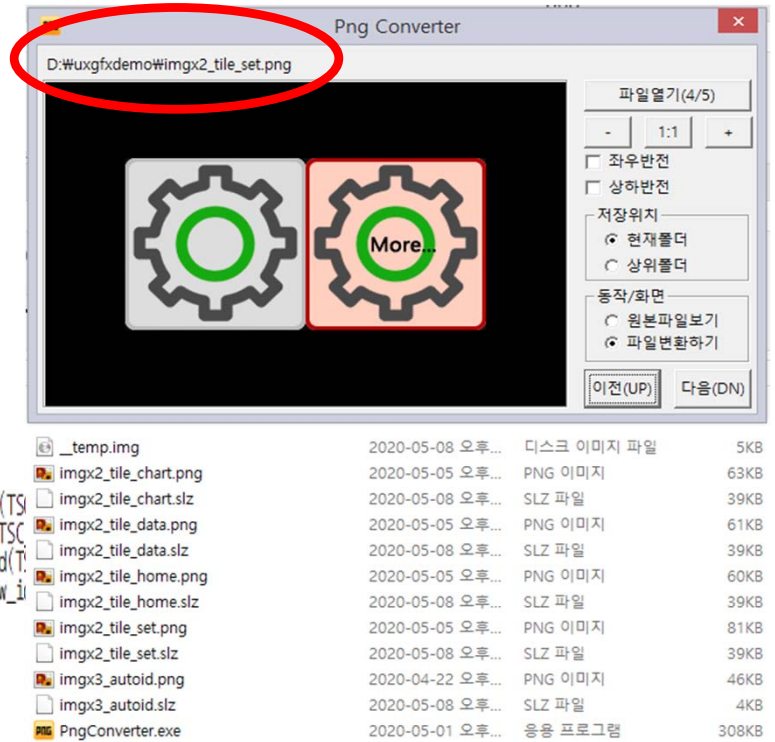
Png Converter

D:₩uxgfxdemo₩imgx2_tile_set.png

More...

파일열기(4/5)

-
1:1
+

좌우반전
상하반전

저장위치
현재폴더
상위폴더

동작/화면
원본파일보기
파일변환하기

이전(UP)
다음(DN)

| | | | |
|---|---|---|---|
| __temp.img | 2020-05-08 오후... | 디스크 이미지 파일 | 5KB |
| imgx2_tile_chart.png | 2020-05-05 오후... | PNG 이미지 | 63KB |
| imgx2_tile_chart.slz | 2020-05-08 오후... | SLZ 파일 | 39KB |
| imgx2_tile_data.png | 2020-05-05 오후... | PNG 이미지 | 61KB |
| imgx2_tile_data.slz | 2020-05-08 오후... | SLZ 파일 | 39KB |
| imgx2_tile_home.png | 2020-05-05 오후... | PNG 이미지 | 60KB |
| imgx2_tile_home.slz | 2020-05-08 오후... | SLZ 파일 | 39KB |
| imgx2_tile_set.png | 2020-05-05 오후... | PNG 이미지 | 81KB |
| imgx2_tile_set.slz | 2020-05-08 오후... | SLZ 파일 | 39KB |
| imgx3_autoid.png | 2020-04-22 오후... | PNG 이미지 | 46KB |
| imgx3_autoid.slz | 2020-05-08 오후... | SLZ 파일 | 4KB |
| PngConverter.exe | 2020-05-01 오후... | 응용 프로그램 | 308KB |